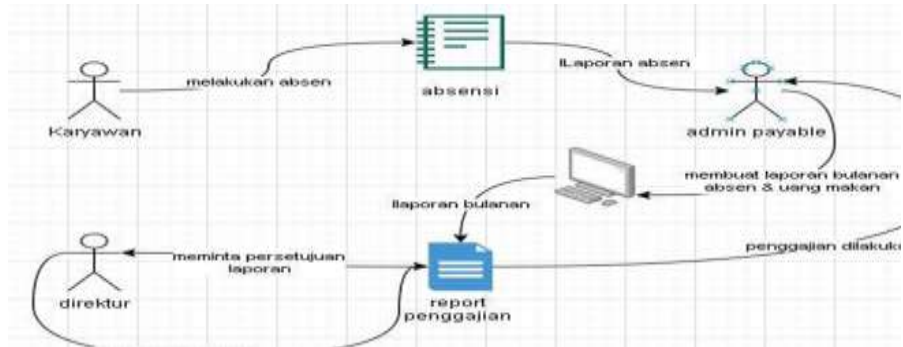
melakukan absen

Karyawan

absensi

lLaporan absen

admin payable

membuat laporan bulanan absen & uang makan

llaporan bulanan

meminta persetujuan laporan

direktur

report penggajian

penggajian dilakuk